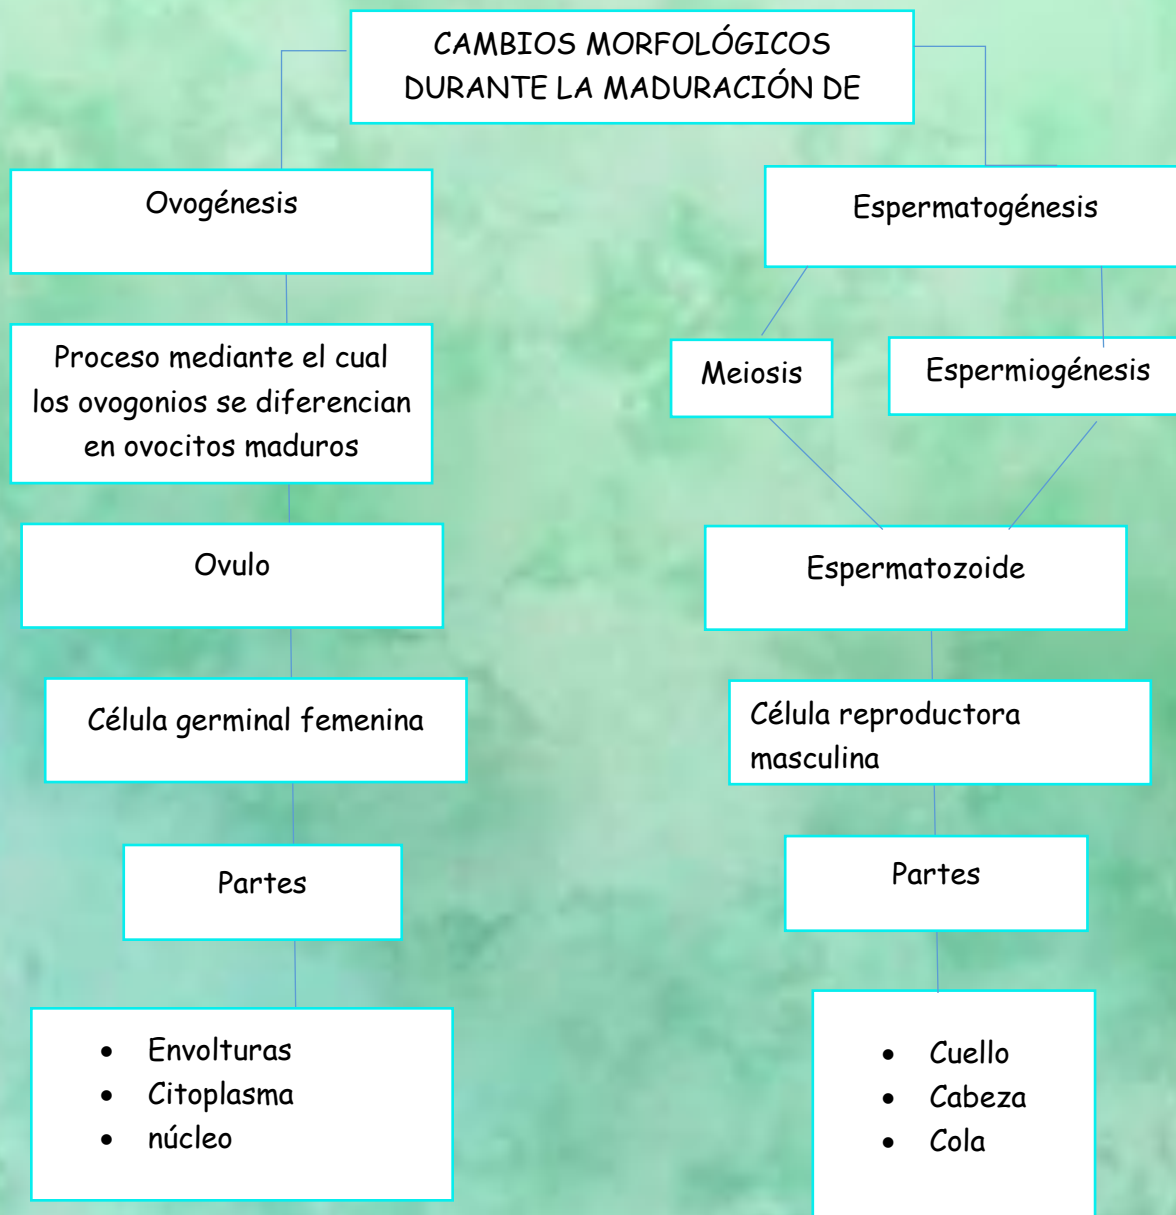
CAMBIOS MORFOLÓGICOS DURANTE LA MADURACIÓN DE

Ovogénesis

Proceso mediante el cual los ovogonios se diferencian en ovocitos maduros

Ovulo

Célula germinal femenina

Partes

- Envolturas
- Citoplasma
- núcleo

Espermatogénesis

Meiosis

Espermiogénesis

Espermatozoide

Célula reproductora masculina

Partes

- Cuello
- Cabeza
- Cola